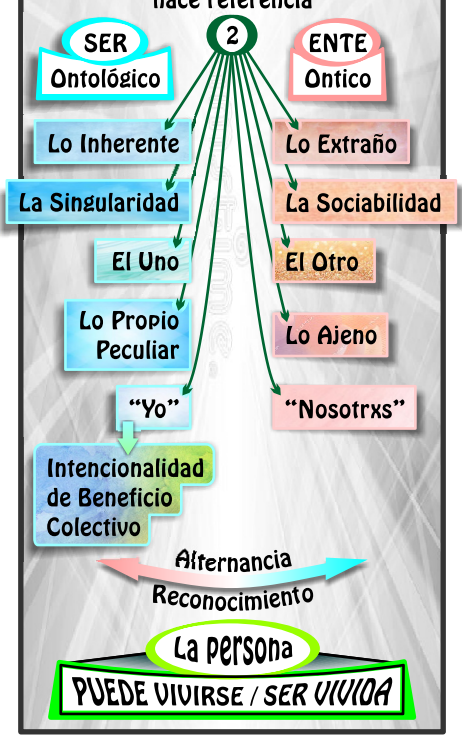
hace referencia

2

SER
Ontológico

ENTE
Ontico

Lo Inherente

Lo Extraño

La Singularidad

La Sociabilidad

El Uno

El Otro

Lo Propio Peculiar

Lo Ajeno

"Yo"

"Nosotrxs"

Intencionalidad de Beneficio Colectivo

Alternancia
Reconocimiento

La persona

PUEDE VIVIRSE / SER VIVIDA